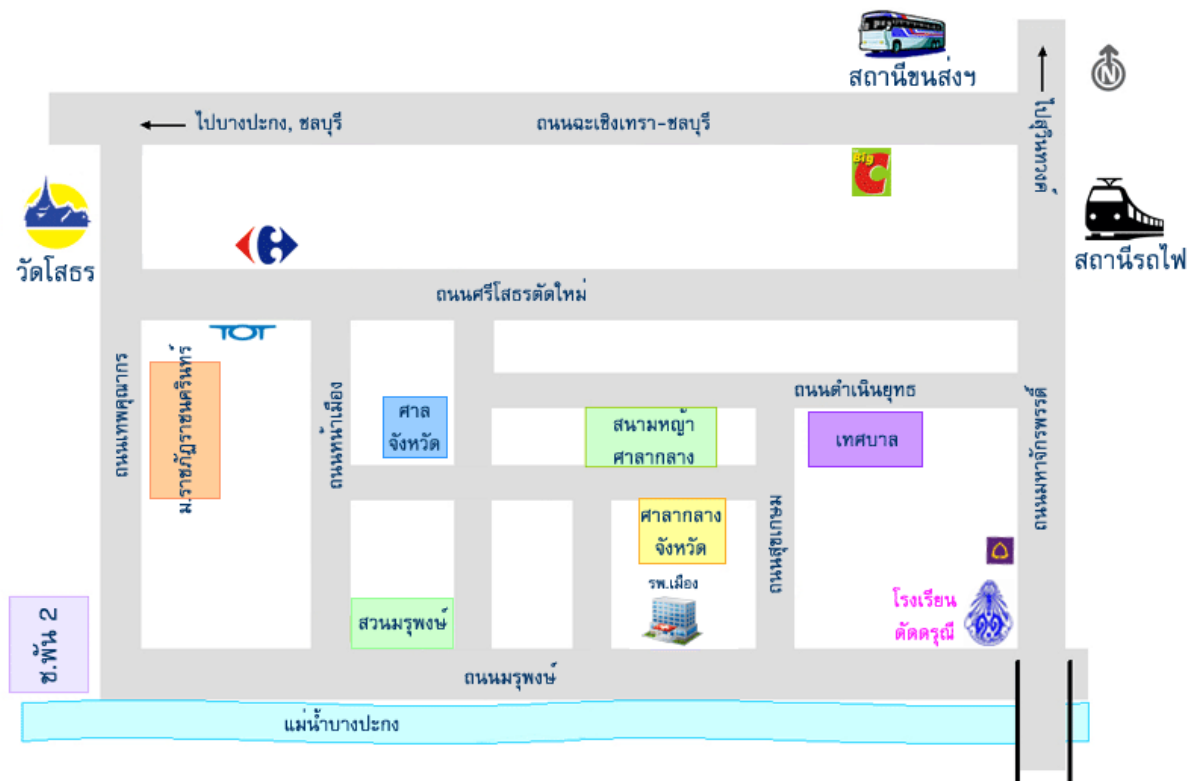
สถานีขนส่งฯ

ไปบางปะกง, ชลบุรี

ถนนฉะเชิงเทรา-ชลบุรี

ไปฉะเชิงเทรา

Big C

วัดโสธร

สถานีรถไฟ

ถนนศรีโสธรตัดใหม่

TOT

ถนนเทพคุณากร

ม.ราชภัฏราชนครินทร์

ถนนหน้าเมือง

ศาล จังหวัด

สนามหญ้า ศาลากลาง

ถนนดำเนินยุทธ

เทศบาล

ถนนมหาจักรพรรดิ

ถนนสุขเกษม

ศาลากลาง จังหวัด

รพ.เมือง

สวนมรุพงษ์

โรงเรียน ดัดดรุณี

ร.พัน 2

ถนนมรุพงษ์

แม่น้ำบางปะกง